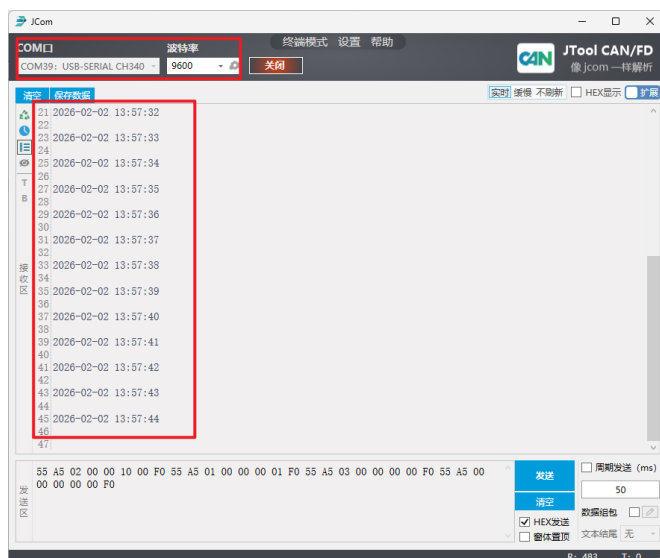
JCom

COM口
COM39: USB-SERIAL CH340
波特率
9600
关闭
终端模式 设置 帮助
CAN JTool CAN/FD
像 jcom 一样解析

清空 保存数据
实时 缓慢 不刷新 HEX显示 扩展

21 2026-02-02 13:57:32
22
23 2026-02-02 13:57:33
24
25 2026-02-02 13:57:34
26
27 2026-02-02 13:57:35
28
29 2026-02-02 13:57:36
30
31 2026-02-02 13:57:37
32
33 2026-02-02 13:57:38
34
35 2026-02-02 13:57:39
36
37 2026-02-02 13:57:40
38
39 2026-02-02 13:57:41
40
41 2026-02-02 13:57:42
42
43 2026-02-02 13:57:43
44
45 2026-02-02 13:57:44
46
47

T
B
接收区

55 A5 02 00 00 10 00 F0 55 A5 01 00 00 00 01 F0 55 A5 03 00 00 00 00 F0 55 A5 00 00 00 00 00 F0

发送区
发送
清空
HEX发送
窗体置顶
周期发送 (ms)
50
数据组包
文本结尾 无
R: 483 T: 0